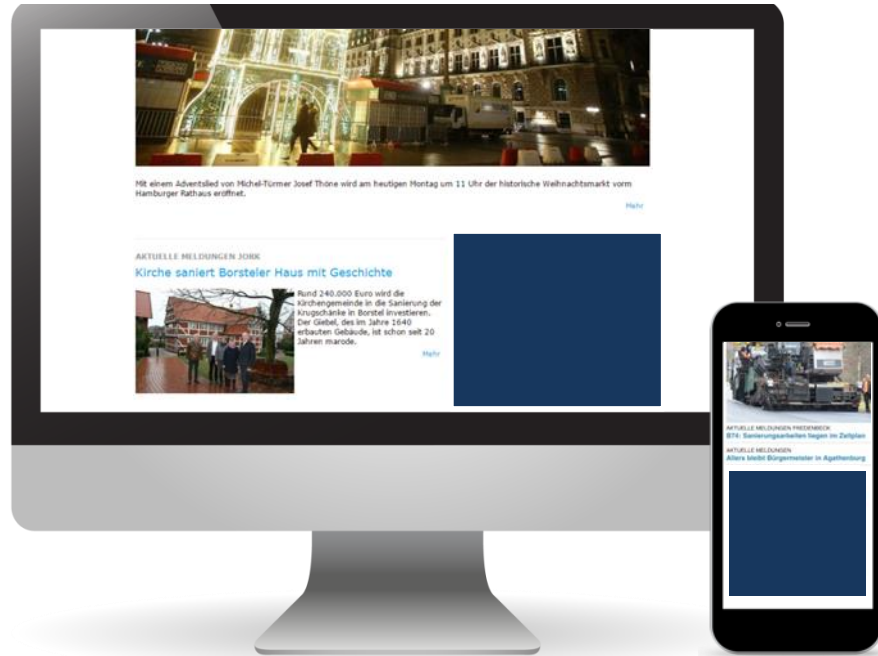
Mit einem Adventslied von Michel-Türmer Josef Thöne wird am heutigen Montag um 11 Uhr der historische Weihnachtsmarkt vorm Hamburger Rathaus eröffnet.

Mehr

AKTUELLE MELDUNGEN JORK

Kirche saniert Borsteler Haus mit Geschichte

Rund 240.000 Euro wird die Kirchengemeinde in die Sanierung der Krugschänke in Borstel investieren. Der Giebel, des im Jahre 1640 erbauten Gebäude, ist schon seit 20 Jahren marode.

Mehr

AKTUELLE MELDUNGEN FREDENBECK

B74: Sanierungsarbeiten liegen im Zeitplan

AKTUELLE MELDUNGEN

Allers bleibt Bürgermeister in Agathenburg